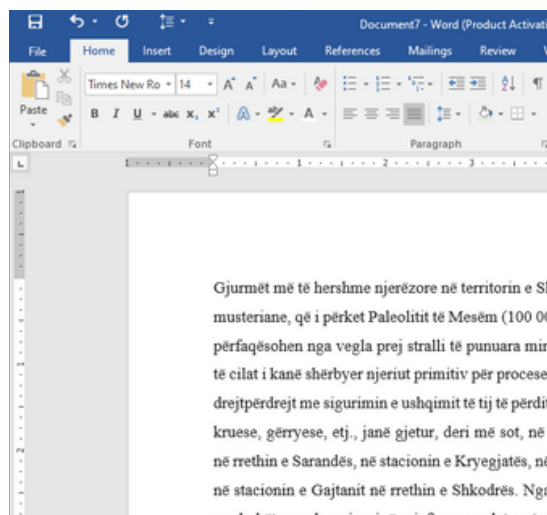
Document7 - Word (Product Activati

File Home Insert Design Layout References Mailings Review V

Paste

Clipboard

Times New Ro 14 A A Aa

B I U abc $x_2$ $x^2$ A A

Font

Paragraph

Gjurmët më të hershme njerëzore në territorin e Sh musteriane, që i përket Paleolitit të Mesëm (100 00 përfaqësohen nga vegla prej stralli të punuara mir të cilat i kanë shërbyer njeriut primitiv për procese drejtpërdrejt me sigurimin e ushqimit të tij të përdit kruese, gërryese, etj., janë gjetur, deri më sot, në në rrethin e Sarandës, në stacionin e Kryegjatës, në në stacionin e Gajtanit në rrethin e Shkodrës. Nga